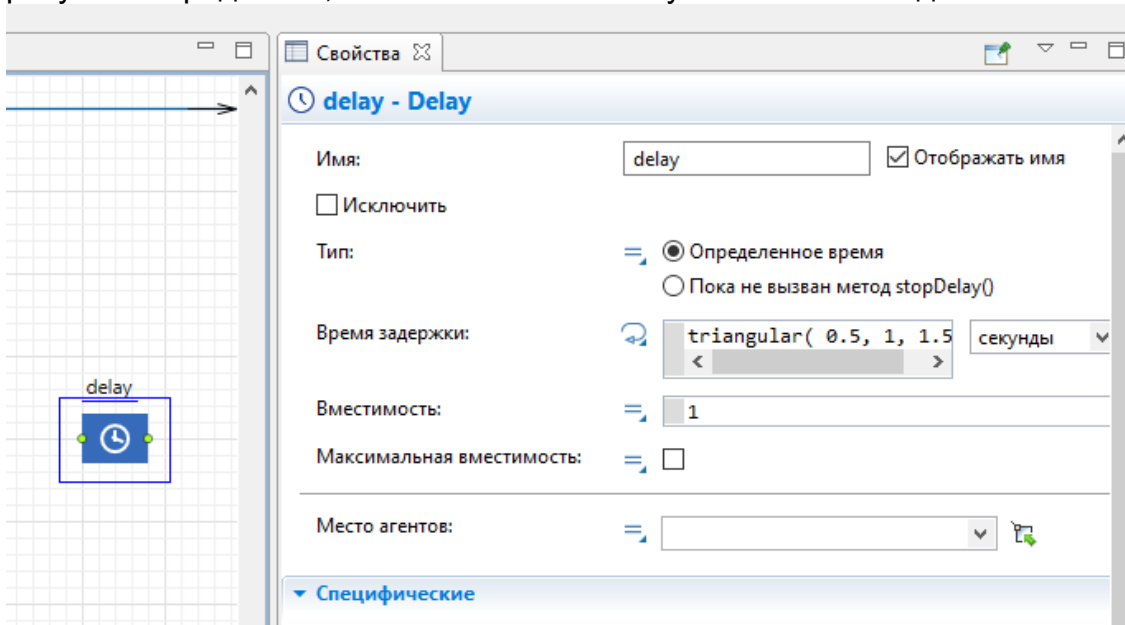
delay

Свойства

delay - Delay

Имя: delay
Отображать имя
Исключить
Тип:
Определенное время
Пока не вызван метод stopDelay()
Время задержки: triangular( 0.5, 1, 1.5 секунды
Вместимость: 1
Максимальная вместимость:
Место агентов:
Специфические